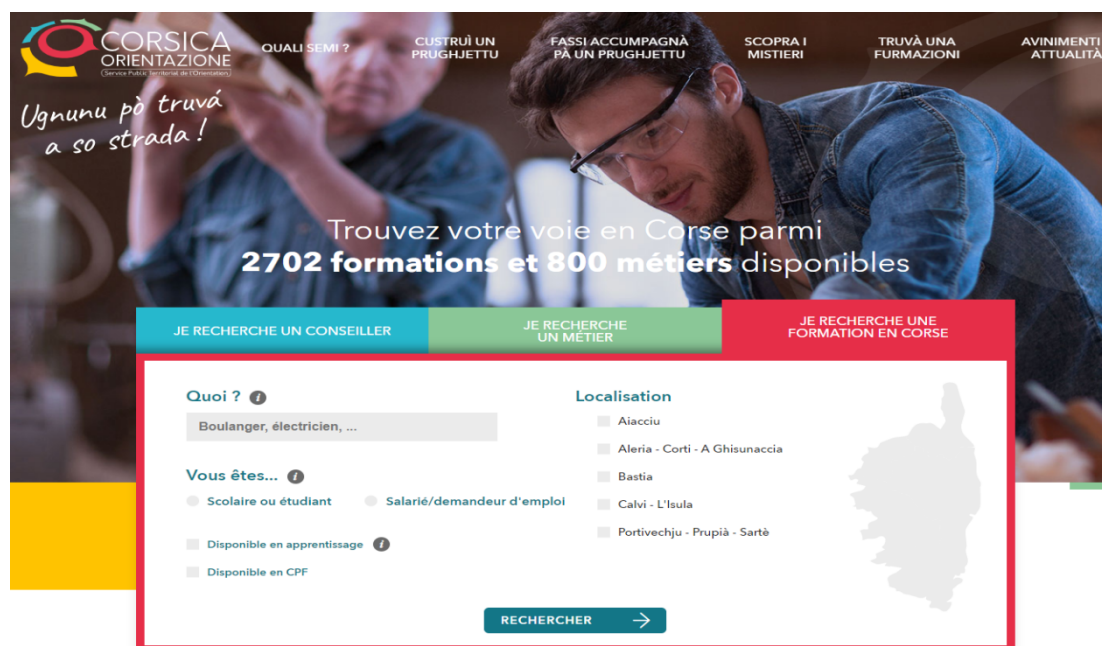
CORSICA ORIENTAZIONE
Service Public Territorial de l'Orientation

QUALI SEMI ?
CUSTRUÌ UN PRUGHJETTU
FASSI ACCUMPAGNÀ PÀ UN PRUGHJETTU
SCOPRA I MISTIERI
TRUVÀ UNA FURMAZIONI
AVINIMENTI ATTUALITÀ

Ugnunu pò truvà a so strada !

Trouvez votre voie en Corse parmi
2702 formations et 800 métiers disponibles

JE RECHERCHE UN CONSEILLER
JE RECHERCHE UN MÉTIER
JE RECHERCHE UNE FORMATION EN CORSE

Quoi ?
Boulanger, électricien, ...

Vous êtes...
Scolaire ou étudiant
Salarié/demandeur d'emploi

Disponible en apprentissage
Disponible en CPF

Localisation
Aiacciu
Aleria - Corti - A Ghisunaccia
Bastia
Calvi - L'Isula
Portivechju - Prupià - Sartè

RECHERCHER